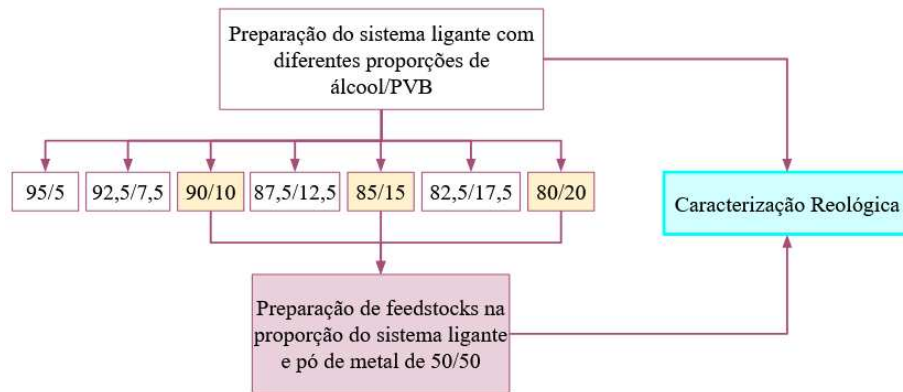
Preparação do sistema ligante com diferentes proporções de álcool/PVB

95/5

92,5/7,5

90/10

87,5/12,5

85/15

82,5/17,5

80/20

Caracterização Reológica

Preparação de feedstocks na proporção do sistema ligante e pó de metal de 50/50